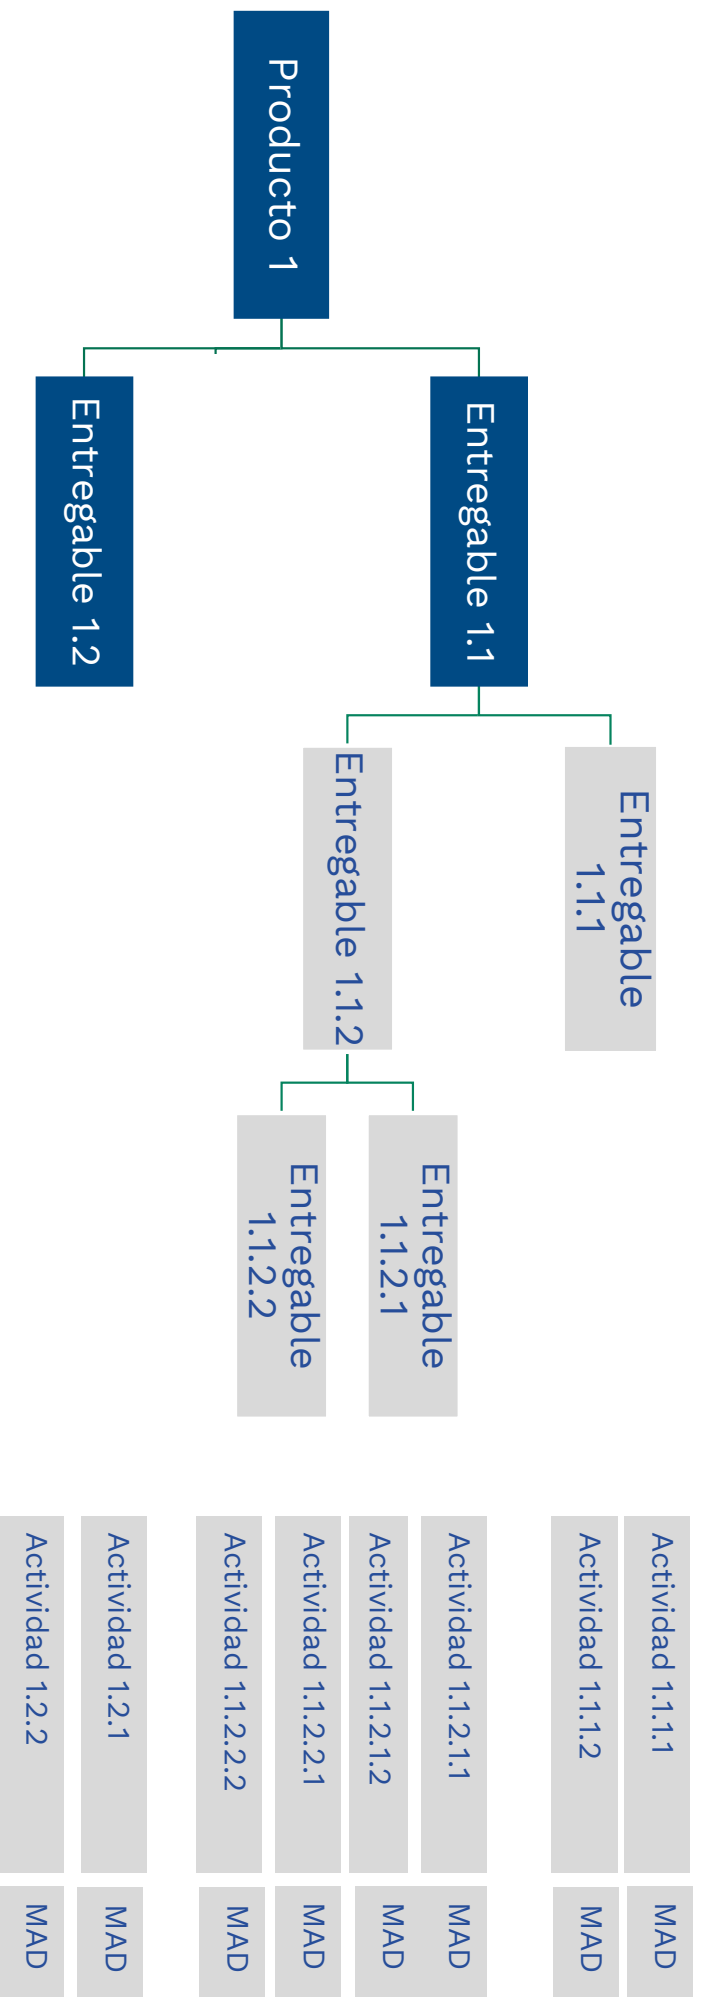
Producto 1

Entregable 1.1

Entregable 1.2

Entregable 1.1.1

Entregable 1.1.2

Entregable 1.1.2.1

Entregable 1.1.2.2

Actividad 1.1.1.1 MAD

Actividad 1.1.1.2 MAD

Actividad 1.1.2.1.1 MAD

Actividad 1.1.2.1.2 MAD

Actividad 1.1.2.2.1 MAD

Actividad 1.1.2.2.2 MAD

Actividad 1.2.1 MAD

Actividad 1.2.2 MAD